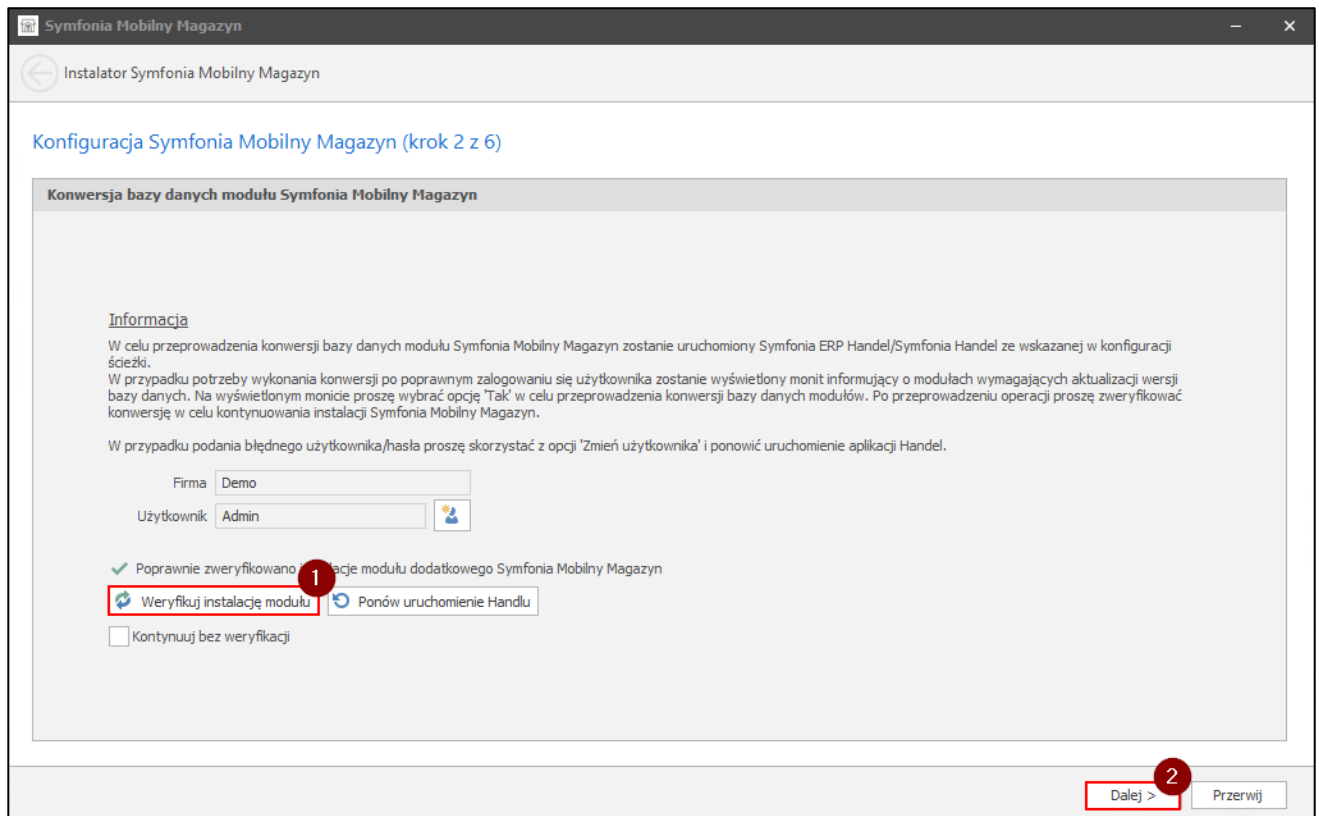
Symfonia Mobilny Magazyn

Instalator Symfonia Mobilny Magazyn

Konfiguracja Symfonia Mobilny Magazyn (krok 2 z 6)

Konwersja bazy danych modułu Symfonia Mobilny Magazyn

Informacja

W celu przeprowadzenia konwersji bazy danych modułu Symfonia Mobilny Magazyn zostanie uruchomiony Symfonia ERP Handel/Symfonia Handel ze wskazanej w konfiguracji ścieżki.
W przypadku potrzeby wykonania konwersji po poprawnym zalogowaniu się użytkownika zostanie wyświetlony monit informujący o modułach wymagających aktualizacji wersji bazy danych. Na wyświetlonym monicie proszę wybrać opcję 'Tak' w celu przeprowadzenia konwersji bazy danych modułów. Po przeprowadzeniu operacji proszę zweryfikować konwersję w celu kontynuowania instalacji Symfonia Mobilny Magazyn.

W przypadku podania błędnego użytkownika/hasła proszę skorzystać z opcji 'Zmień użytkownika' i ponowić uruchomienie aplikacji Handel.

Firma Demo

Użytkownik Admin

Poprawnie zweryfikowano i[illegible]lacje modułu dodatkowego Symfonia Mobilny Magazyn

1

Weryfikuj instalację modułu

Ponów uruchomienie Handlu

Kontynuuj bez weryfikacji

2

Dalej >

Przerwij